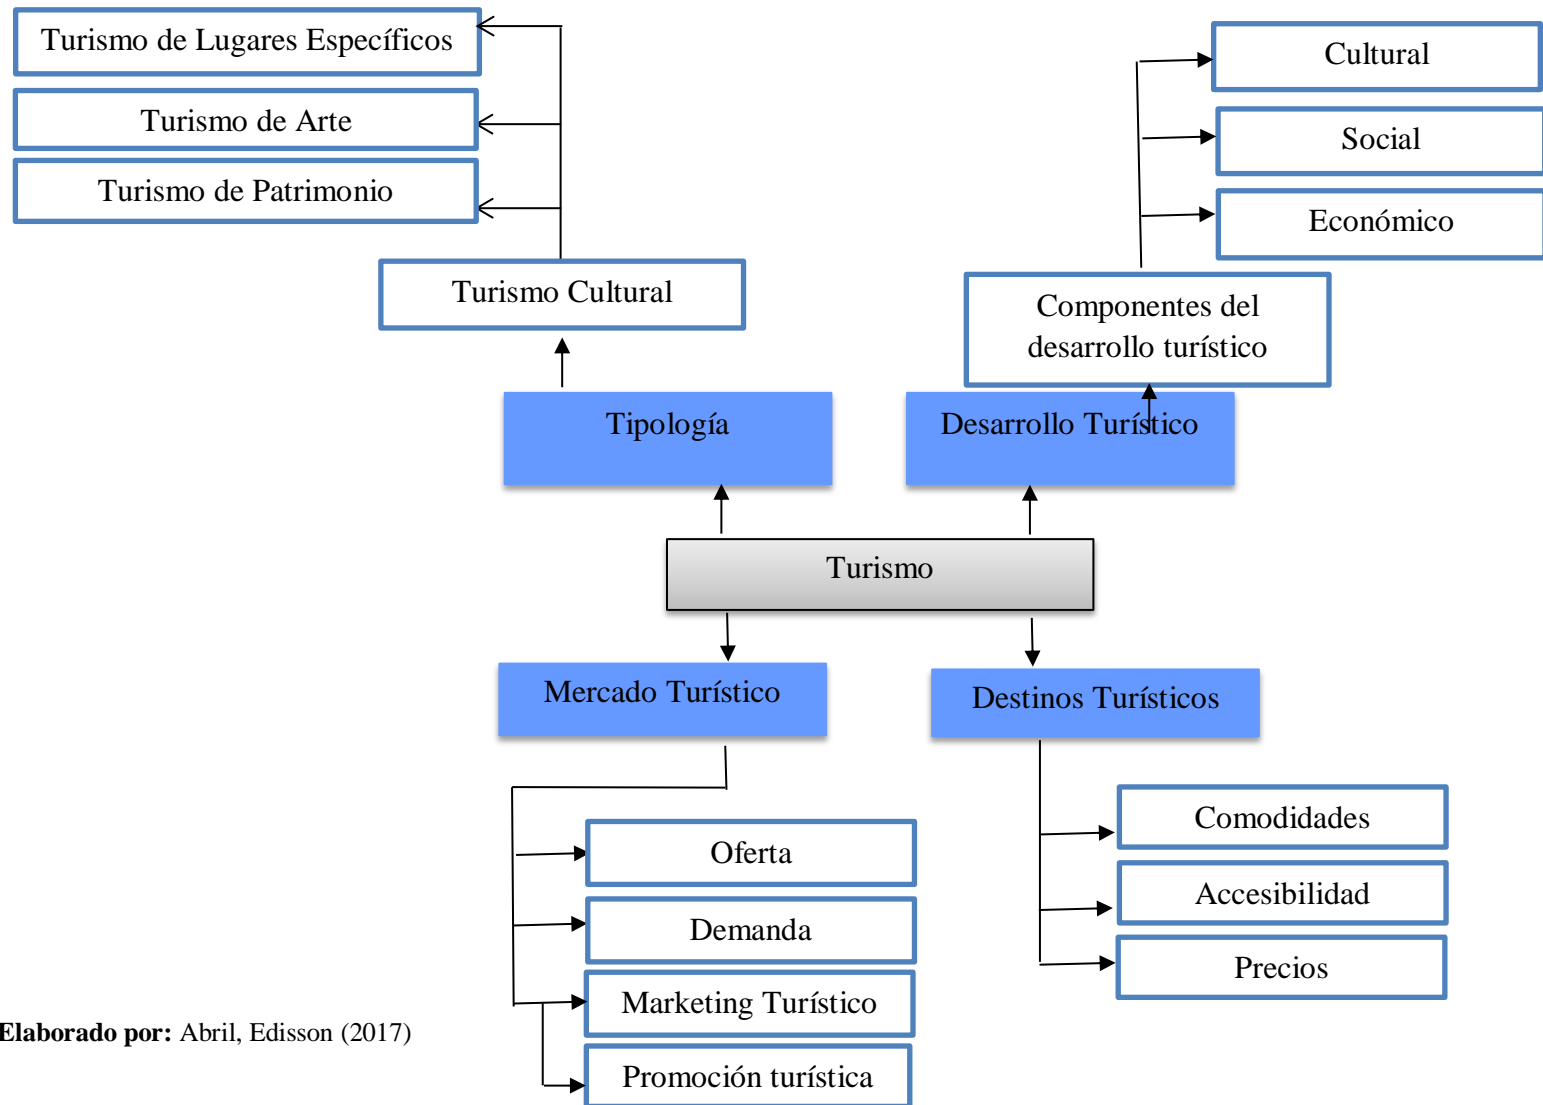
Turismo de Lugares Específicos

Turismo de Arte

Turismo de Patrimonio

Turismo Cultural

Cultural

Social

Económico

Componentes del desarrollo turístico

Tipología

Desarrollo Turístico

Turismo

Mercado Turístico

Destinos Turísticos

Comodidades

Accesibilidad

Precios

Oferta

Demanda

Marketing Turístico

Promoción turística

**Elaborado por:** Abril, Edisson (2017)